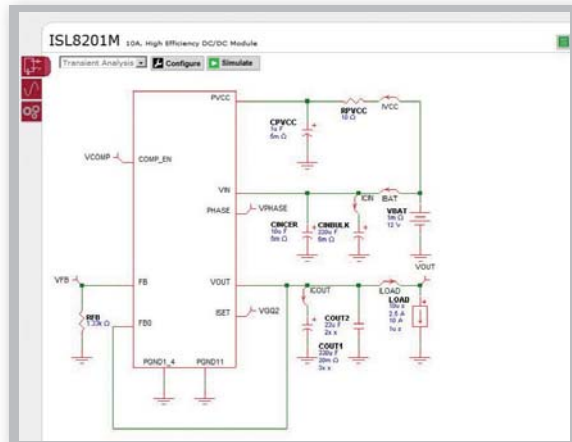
ISL8201M 10A, High Efficiency DC/DC Module

Transient Analysis Configure Simulate

PVCC
RPVCC
10 Ω
IVCC
CPVCC
1u F
5m Ω
VCOMP
COMP_EN
VIN
ICIN
IBAT
PHASE
VPHASE
CINCER
10u F
5m Ω
CINBULK
220u F
5m Ω
VBAT
1m Ω
12 V
VOUT
VFB
FB
VOUT
ICOUT
ILOAD
LOAD
10u s
2.5 A
10 A
1u s
RFB
1.33k Ω
FB0
ISET
VGG2
COUT2
22u F
2x x
COUT1
330u F
20m Ω
3x x
PGND1_4
PGND11